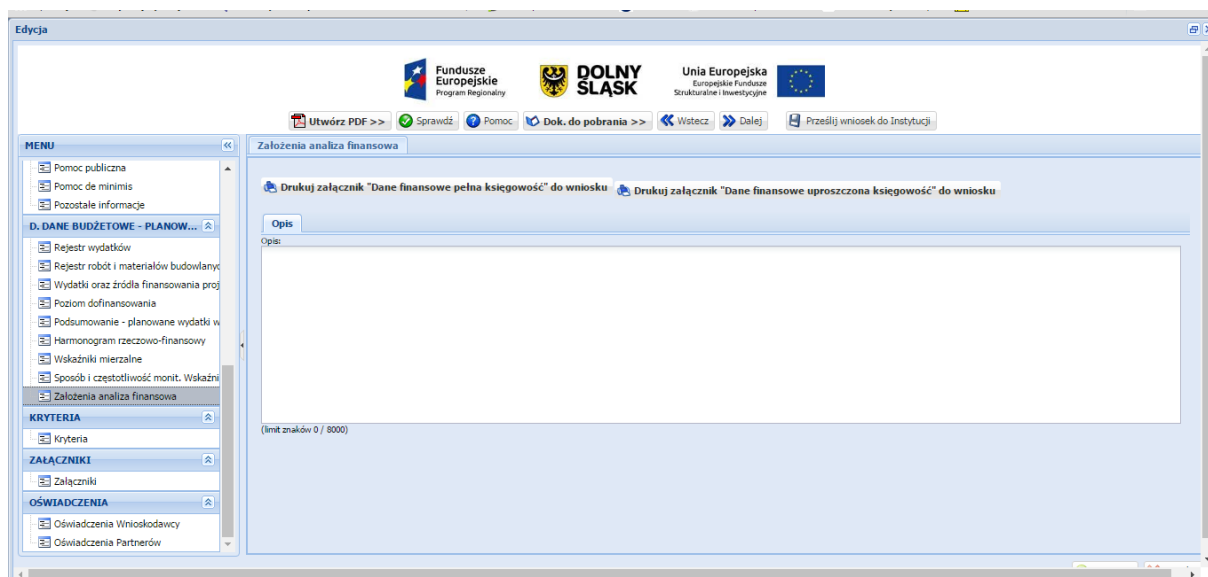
Edycja

Fundusze Europejskie Program Regionalny

DOLNY ŚLĄSK

Unia Europejska Europejskie Fundusze Strukturalne i Inwestycyjne

Utwórz PDF >> Sprawdź Pomoc Dok. do pobrania >> Wstecz Dalej Prześlij wniosek do Instytucji

MENU

Pomoc publiczna
Pomoc de minimis
Pozostałe informacje

D. DANE BUDŻETOWE - PLANOW...

Rejestr wydatków
Rejestr robót i materiałów budowlanyc
Wydatki oraz źródła finansowania proj
Poziom dofinansowania
Podsumowanie - planowane wydatki w
Harmonogram rzeczowo-finansowy
Wskaźniki mierzalne
Sposób i częstotliwość monit. Wskaźni
Założenia analiza finansowa

KRYTERIA

Kryteria

ZAŁĄCZNIKI

Załączniki

OŚWIADCZENIA

Oświadczenia Wnioskodawcy
Oświadczenia Partnerów

Założenia analiza finansowa

Drukuj załącznik "Dane finansowe pełna księgowość" do wniosku
Drukuj załącznik "Dane finansowe uproszczona księgowość" do wniosku

Opis

Opis:

(limit znaków 0 / 8000)